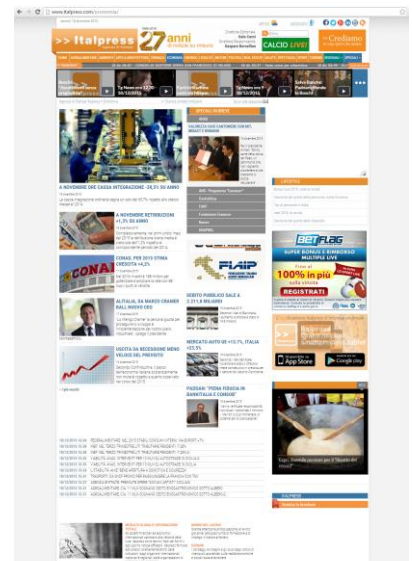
www.italpress.com/economia

>> Italpress

27 anni

CALCIO LIVE!

Crediamo

A NOVEMBRE ORE CASSA INTEGRAZIONE -24,5% SU ANNO

A NOVEMBRE RETRIBUZIONI +1,3% SU ANNO

CONAD, PER 2015 STIMA CRESCITA +4,2%

CONAD

ALITALIA, DA MARCO CRAMER BALL NUOVO CEO

CRESCITA IN RECESSIONE MENO VELOCE DEL PREVISTO

DEBITO PUBBLICO SALE A 2.211,9 MILIARDI

MERCATO AUTO UE +13,7%, ITALIA +23,5%

PADOAN "PIENA FIDUCIA IN BANKITALIA E CONSOB"

FIAIP

BETFLAG

100% in più

REGISTRATI

App Store

Google play

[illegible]